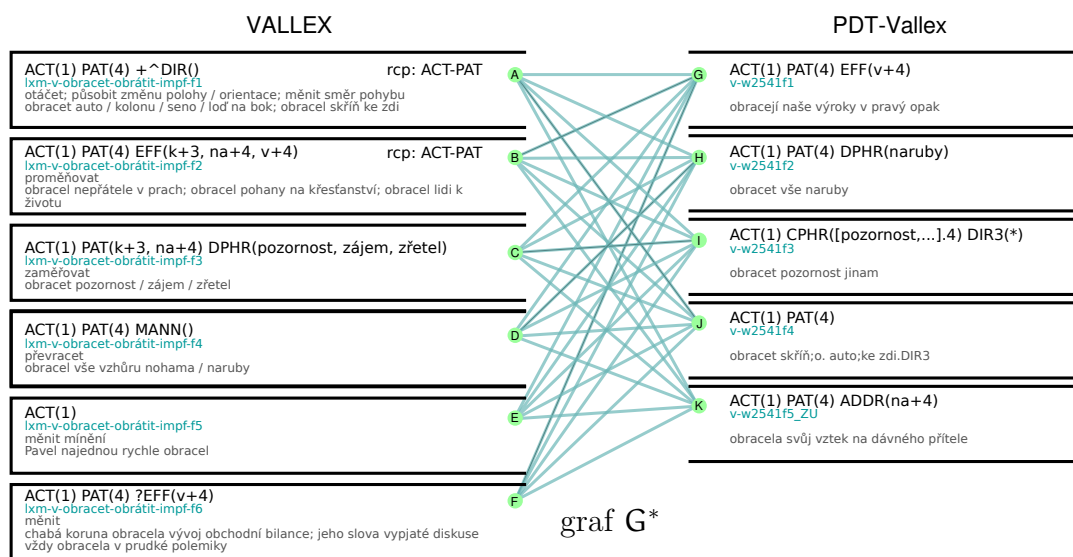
VALLEX

ACT(1) PAT(4) +^DIR() rcp: ACT-PAT
lxm-v-obracet-obrátit-impf-f1
otáčet; působit změnu polohy / orientace; měnit směr pohybu
obracet auto / kolonu / seno / loď na bok; obracel skříň ke zdi

ACT(1) PAT(4) EFF(k+3, na+4, v+4) rcp: ACT-PAT
lxm-v-obracet-obrátit-impf-f2
proměňovat
obracel nepřátele v prach; obracel pohany na křesťanství; obracel lidi k životu

ACT(1) PAT(k+3, na+4) DPHR(pozornost, zájem, zřetel)
lxm-v-obracet-obrátit-impf-f3
zaměřovat
obracet pozornost / zájem / zřetel

ACT(1) PAT(4) MANN()
lxm-v-obracet-obrátit-impf-f4
převracet
obracel vše vzhůru nohama / naruby

ACT(1)
lxm-v-obracet-obrátit-impf-f5
měnit mínění
Pavel najednou rychle obracel

ACT(1) PAT(4) ?EFF(v+4)
lxm-v-obracet-obrátit-impf-f6
měnit
chabá koruna obracela vývoj obchodní bilance; jeho slova vypjaté diskuse vždy obracela v prudké polemiky

A
B
C
D
E
F

G
H
I
J
K

graf G*

PDT-Vallex

ACT(1) PAT(4) EFF(v+4)
v-w2541f1
obracejí naše výroky v pravý opak

ACT(1) PAT(4) DPHR(naruby)
v-w2541f2
obracet vše naruby

ACT(1) CPHR([pozornost,...].4) DIR3(*)
v-w2541f3
obracet pozornost jinam

ACT(1) PAT(4)
v-w2541f4
obracet skříň;o. auto;ke zdi.DIR3

ACT(1) PAT(4) ADDR(na+4)
v-w2541f5_ZU
obracela svůj vztek na dávného přítele